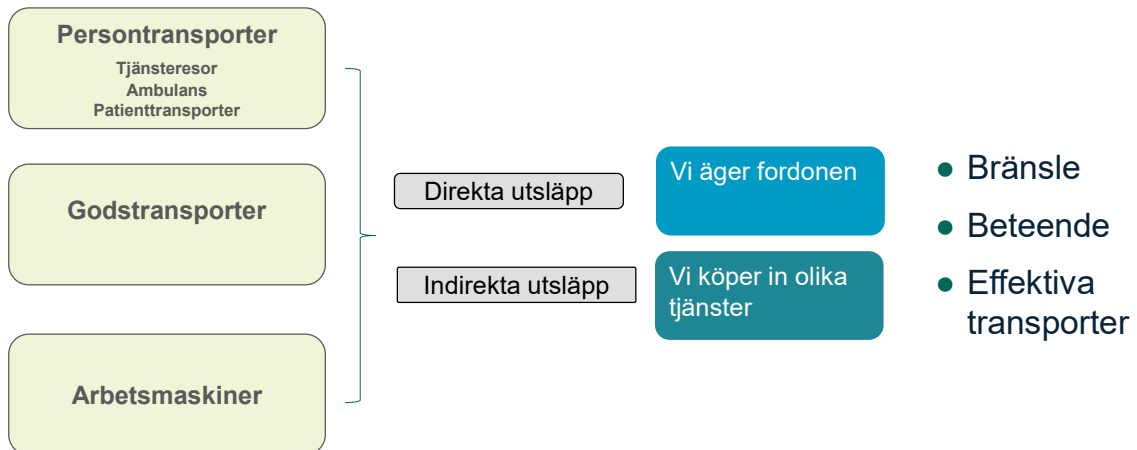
Persontransporter

Tjänsteresor
Ambulans
Patienttransporter

Godstransporter

Arbetsmaskiner

Direkta utsläpp

Indirekta utsläpp

Vi äger fordonen

Vi köper in olika tjänster

- Bränsle
- Beteende
- Effektiva transporter